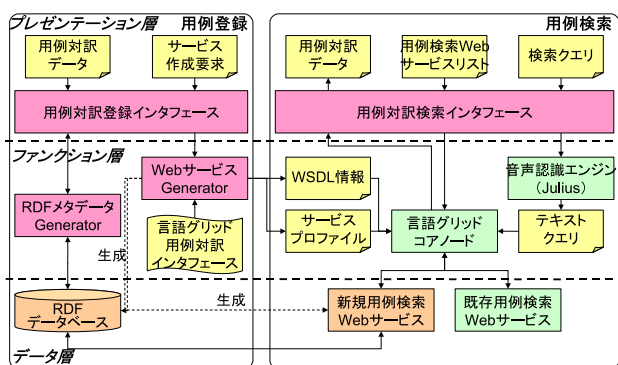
プレゼンテーション層

用例登録

用例対訳データ

サービス作成要求

用例対訳登録インタフェース

用例検索

用例対訳データ

用例検索Webサービスリスト

検索クエリ

用例対訳検索インタフェース

ファンクション層

Webサービス Generator

WSDL情報

音声認識エンジン（Julius）

RDFメタデータ Generator

言語グリッド用例対訳インタフェース

サービスプロファイル

言語グリッドコアノード

テキストクエリ

生成

生成

RDF データベース

新規用例検索 Webサービス

既存用例検索 Webサービス

データ層